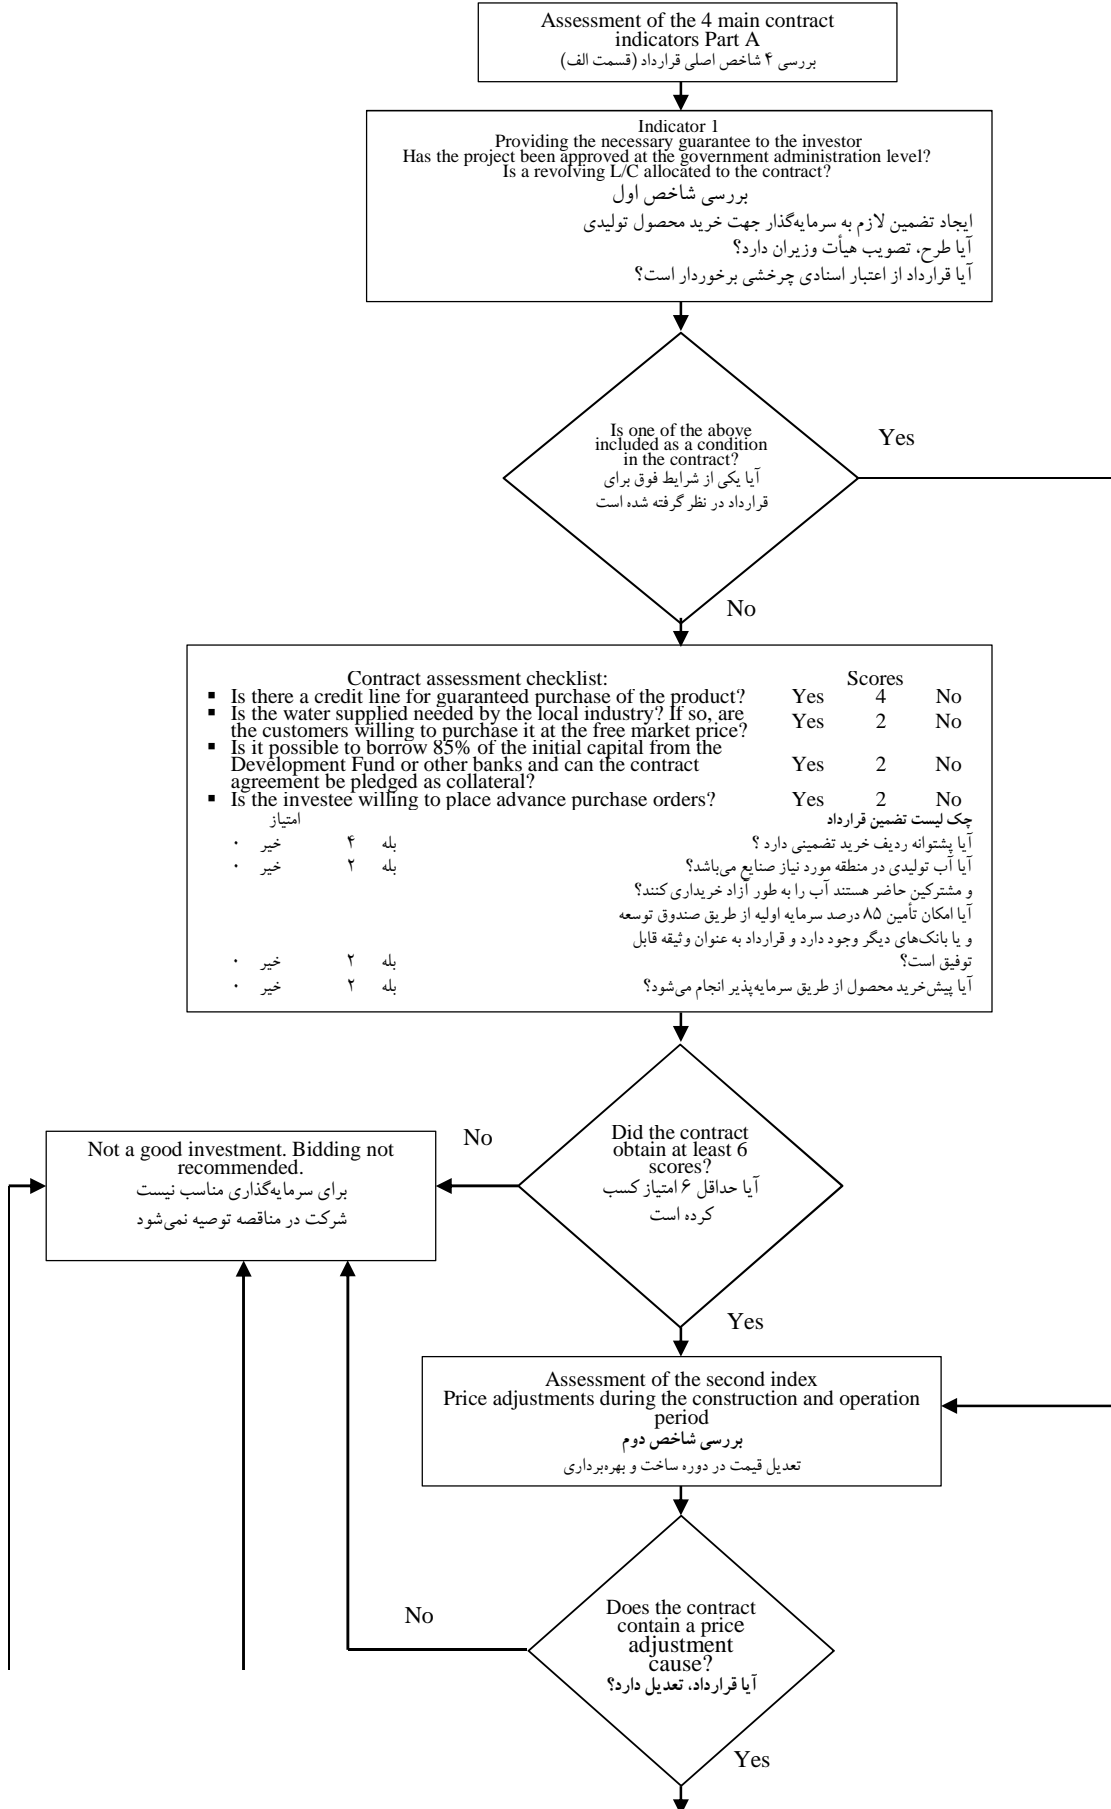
Assessment of the 4 main contract indicators Part A
بررسی ۴ شاخص اصلی قرارداد (قسمت الف)

Indicator 1
Providing the necessary guarantee to the investor
Has the project been approved at the government administration level?
Is a revolving L/C allocated to the contract?
بررسی شاخص اول
ایجاد تضمین لازم به سرمایه‌گذار جهت خرید محصول تولیدی
آیا طرح، تصویب هیأت وزیران دارد؟
آیا قرارداد از اعتبار اسنادی چرخشی برخوردار است؟

Is one of the above included as a condition in the contract?
آیا یکی از شرایط فوق برای قرارداد در نظر گرفته شده است

Yes

No

Contract assessment checklist: Scores
▪ Is there a credit line for guaranteed purchase of the product? Yes 4 No
▪ Is the water supplied needed by the local industry? If so, are the customers willing to purchase it at the free market price? Yes 2 No
▪ Is it possible to borrow 85% of the initial capital from the Development Fund or other banks and can the contract agreement be pledged as collateral? Yes 2 No
▪ Is the investee willing to place advance purchase orders? Yes 2 No
چک لیست تضمین قرارداد
امتیاز
آیا پشتوانه ردیف خرید تضمینی دارد ؟ بله ۴ خیر ۰
آیا آب تولیدی در منطقه مورد نیاز صنایع می‌باشد؟ بله ۲ خیر ۰
و مشترکین حاضر هستند آب را به طور آزاد خریداری کنند؟
آیا امکان تأمین ۸۵ درصد سرمایه اولیه از طریق صندوق توسعه و یا بانک‌های دیگر وجود دارد و قرارداد به عنوان وثیقه قابل توفیق است؟ بله ۲ خیر ۰
آیا پیش‌خرید محصول از طریق سرمایه‌پذیر انجام می‌شود؟ بله ۲ خیر ۰

Did the contract obtain at least 6 scores?
آیا حداقل ۶ امتیاز کسب کرده است

No

Not a good investment. Bidding not recommended.
برای سرمایه‌گذاری مناسب نیست
شرکت در مناقصه توصیه نمی‌شود

Yes

Assessment of the second index
Price adjustments during the construction and operation period
بررسی شاخص دوم
تعدیل قیمت در دوره ساخت و بهره‌برداری

No

Does the contract contain a price adjustment cause?
آیا قرارداد، تعدیل دارد؟

Yes